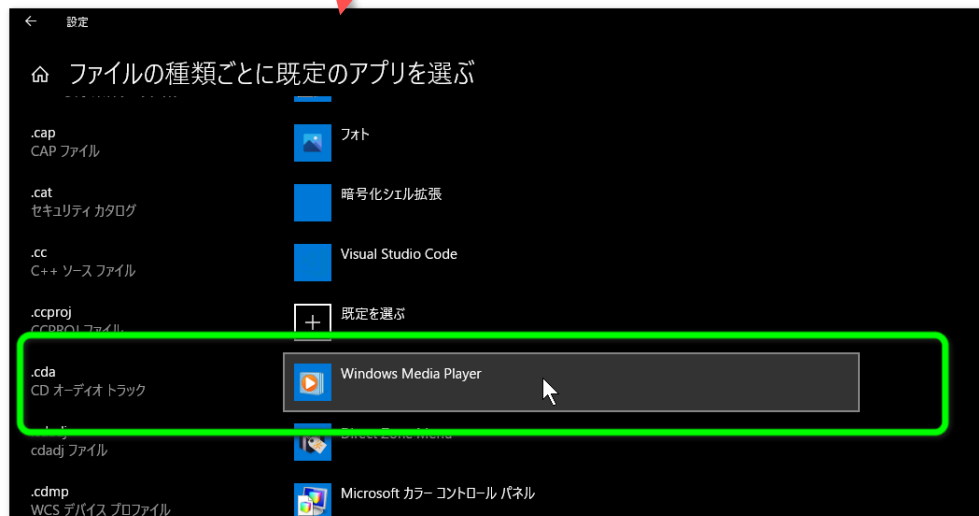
設定

ファイルの種類ごとに既定のアプリを選ぶ

.cap
CAP ファイル

フォト

.cat
セキュリティ カタログ

暗号化シェル拡張

.cc
C++ ソース ファイル

Visual Studio Code

.ccproj
CCPROJ ファイル

既定を選ぶ

.cda
CD オーディオ トラック

Windows Media Player

.cdadj
cdadj ファイル

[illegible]

.cdmp
WCS デバイス プロファイル

Microsoft カラー コントロール パネル